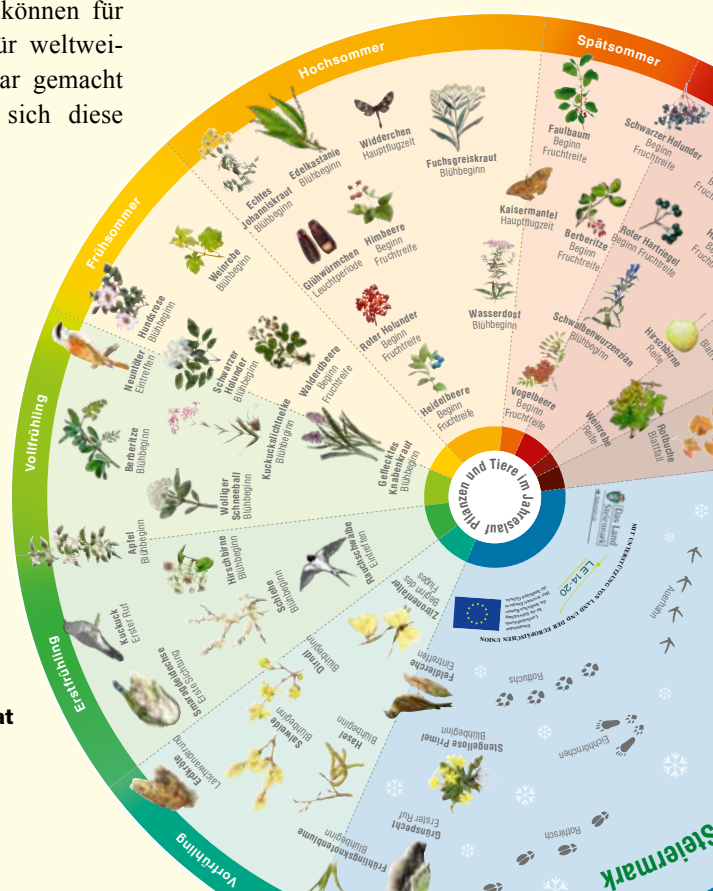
können für
ür weltwei-
ar gemacht
sich diese

Hochsommer

Spätsommer

Frühsommer

Vollfrühling

Erstfrühling

Vorfrühling

Pflanzen und Tiere im Jahreslauf

Faulbaum Beginn Fruchtreife

Schwarzer Holunder Beginn Fruchtreife

Widderchen Hauptflugzeit

Fuchsgreiskraut Blühbeginn

Edelkastanie Blühbeginn

Echtes Johanniskraut Blühbeginn

Weinrebe Blühbeginn

Glühwürmchen Leuchtperiode

Himbeere Beginn Fruchtreife

Kaisermantel Hauptflugzeit

Berberitze Beginn Fruchtreife

Roter Hartriegel Beginn Fruchtreife

Roter Holunder Beginn Fruchtreife

Wasserdost Blühbeginn

Hundsrose Blühbeginn

Neuntöter Eintreffen

Schwarzer Holunder Blühbeginn

Walderdbeere Beginn Fruchtreife

Heidelbeere Beginn Fruchtreife

Schwalbenwurzenzian Blühbeginn

Hirschbirne Reife

Vogelbeere Beginn Fruchtreife

Weinrebe Reife

Rotbuche Blattfall

Berberitze Blühbeginn

Kuckuckslichtnelke Blühbeginn

Geflecktes Knabenkraut Blühbeginn

Wolliger Schneeball Blühbeginn

Apfel Blühbeginn

Hirschbirne Blühbeginn

Schlehe Blühbeginn

Rauchschwalbe Erster Ruf

Kuckuck Erster Ruf

Zitronenfalter Beginn des Fluges

Schachbrettblume Erste Sichtung

Dirndl Blühbeginn

Feldlerche Eintreffen

Salweide Blühbeginn

Hasel Blühbeginn

Erdkröte Laichwanderung

Stengellose Primel Blühbeginn

Grünspecht Erster Ruf

Frühlingsknotenblume Blühbeginn

Auerhahn

Rotfuchs

Eichhörnchen

Rotfuchs

MIT UNTERSTÜTZUNG VON LAND UND DER EUROPÄISCHEN UNION

LE 14-20

Das Land Steiermark

Steiermark